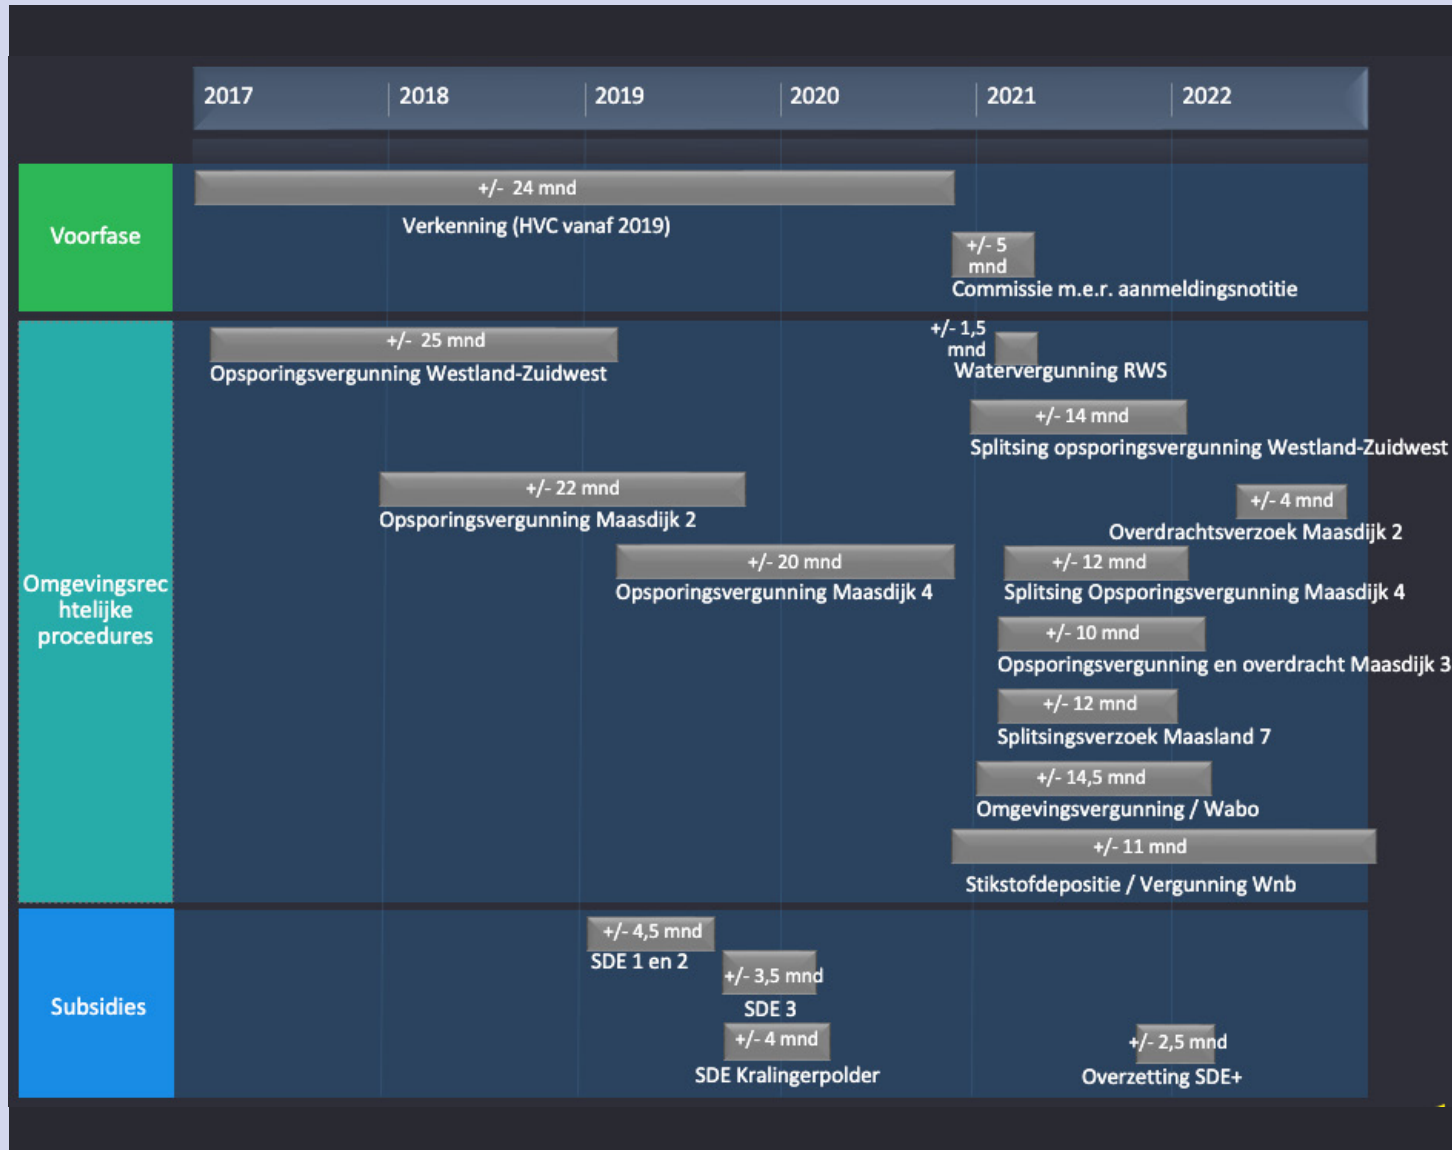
2017 2018 2019 2020 2021 2022

Voorfase

+/- 24 mnd
Verkenning (HVC vanaf 2019)

+/- 5 mnd
Commissie m.e.r. aanmeldingsnotitie

Omgevingsrechtelijke procedures

+/- 25 mnd
Opsporingsvergunning Westland-Zuidwest

+/- 1,5 mnd
Watervergunning RWS

+/- 14 mnd
Splitsing opsporingsvergunning Westland-Zuidwest

+/- 22 mnd
Opsporingsvergunning Maasdijk 2

+/- 4 mnd
Overdrachtsverzoek Maasdijk 2

+/- 20 mnd
Opsporingsvergunning Maasdijk 4

+/- 12 mnd
Splitsing Opsporingsvergunning Maasdijk 4

+/- 10 mnd
Opsporingsvergunning en overdracht Maasdijk 3

+/- 12 mnd
Splitsingsverzoek Maasland 7

+/- 14,5 mnd
Omgevingsvergunning / Wabo

+/- 11 mnd
Stikstofdepositie / Vergunning Wnb

Subsidies

+/- 4,5 mnd
SDE 1 en 2

+/- 3,5 mnd
SDE 3

+/- 4 mnd
SDE Kralingerpolder

+/- 2,5 mnd
Overzetting SDE+